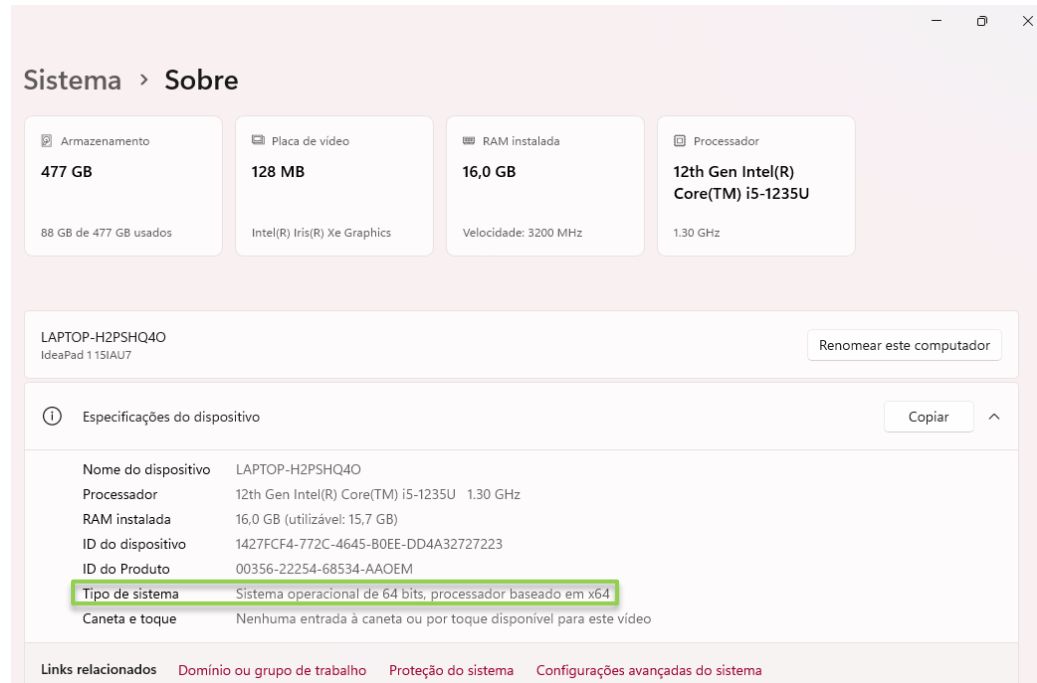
Sistema › Sobre

Armazenamento
477 GB
88 GB de 477 GB usados

Placa de vídeo
128 MB
Intel(R) Iris(R) Xe Graphics

RAM instalada
16,0 GB
Velocidade: 3200 MHz

Processador
12th Gen Intel(R) Core(TM) i5-1235U
1.30 GHz

LAPTOP-H2PSHQ4O
IdeaPad 1 15IAU7

Renomear este computador

Especificações do dispositivo

Copiar

| | |
|---|---|
| Nome do dispositivo | LAPTOP-H2PSHQ4O |
| Processador | 12th Gen Intel(R) Core(TM) i5-1235U 1.30 GHz |
| RAM instalada | 16,0 GB (utilizável: 15,7 GB) |
| ID do dispositivo | 1427FCF4-772C-4645-B0EE-DD4A32727223 |
| ID do Produto | 00356-22254-68534-AAOEM |
| Tipo de sistema | Sistema operacional de 64 bits, processador baseado em x64 |
| Caneta e toque | Nenhuma entrada à caneta ou por toque disponível para este vídeo |

Links relacionados   Domínio ou grupo de trabalho   Proteção do sistema   Configurações avançadas do sistema